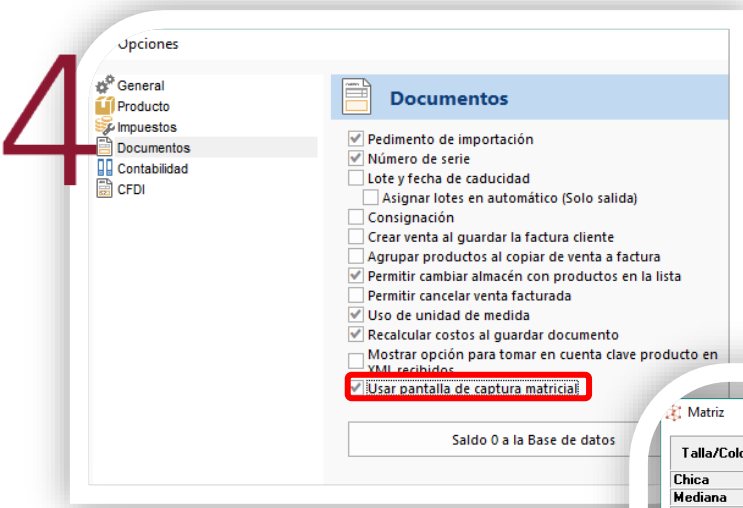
4

Opciones

General
Producto
Impuestos
Documentos
Contabilidad
CFDI

Documentos

Pedimento de importación
Número de serie
Lote y fecha de caducidad
Asignar lotes en automático (Solo salida)
Consignación
Crear venta al guardar la factura cliente
Agrupar productos al copiar de venta a factura
Permitir cambiar almacén con productos en la lista
Permitir cancelar venta facturada
Uso de unidad de medida
Recalcular costos al guardar documento
Mostrar opción para tomar en cuenta clave producto en XML recibidos
Usar pantalla de captura matricial

Saldo 0 a la Base de datos

Matriz

Talla/Colo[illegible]
Chica
Mediana